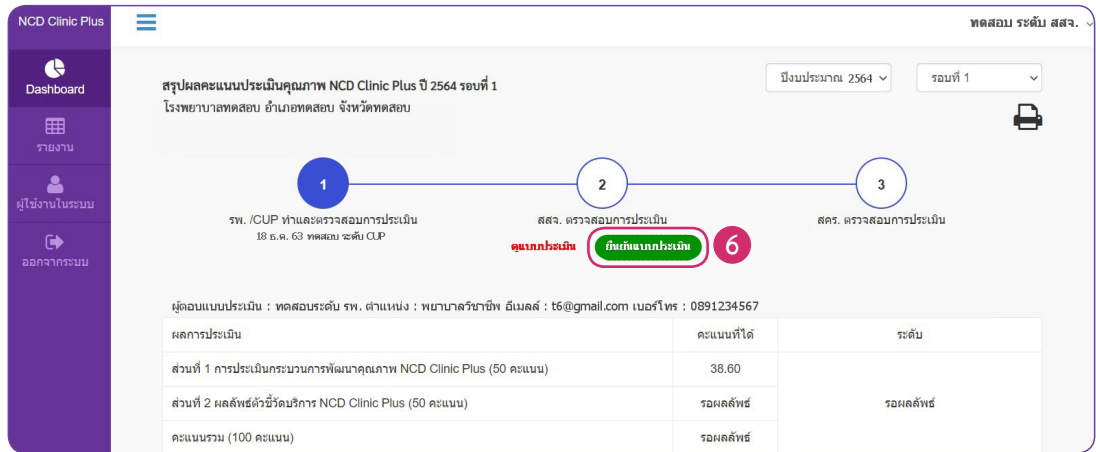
NCD Clinic Plus

Dashboard

รายงาน

ผู้ใช้งานในระบบ

ออกจากระบบ

ทดสอบ ระดับ สสจ.

สรุปผลคะแนนประเมินคุณภาพ NCD Clinic Plus ปี 2564 รอบที่ 1
โรงพยาบาลทดสอบ อำเภอทดสอบ จังหวัดทดสอบ

ปีงบประมาณ 2564

รอบที่ 1

1
รพ. /CUP ทำและตรวจสอบการประเมิน
18 ธ.ค. 63 ทดสอบ ระดับ CUP

2
สสจ. ตรวจสอบการประเมิน
ดูแบบประเมิน
ยืนยันแบบประเมิน

6

3
สคร. ตรวจสอบการประเมิน

ผู้ตอบแบบประเมิน : ทดสอบระดับ รพ. ตำแหน่ง : พยาบาลวิชาชีพ อีเมลล์ : t6@gmail.com เบอร์โทร : 0891234567

| ผลการประเมิน | คะแนนที่ได้ | ระดับ |
|---|---|---|
| ส่วนที่ 1 การประเมินกระบวนการพัฒนาคุณภาพ NCD Clinic Plus (50 คะแนน) | 38.60 | รอผลลัพธ์ |
| ส่วนที่ 2 ผลลัพธ์ตัวชี้วัดบริการ NCD Clinic Plus (50 คะแนน) | รอผลลัพธ์ | |
| คะแนนรวม (100 คะแนน) | รอผลลัพธ์ | |